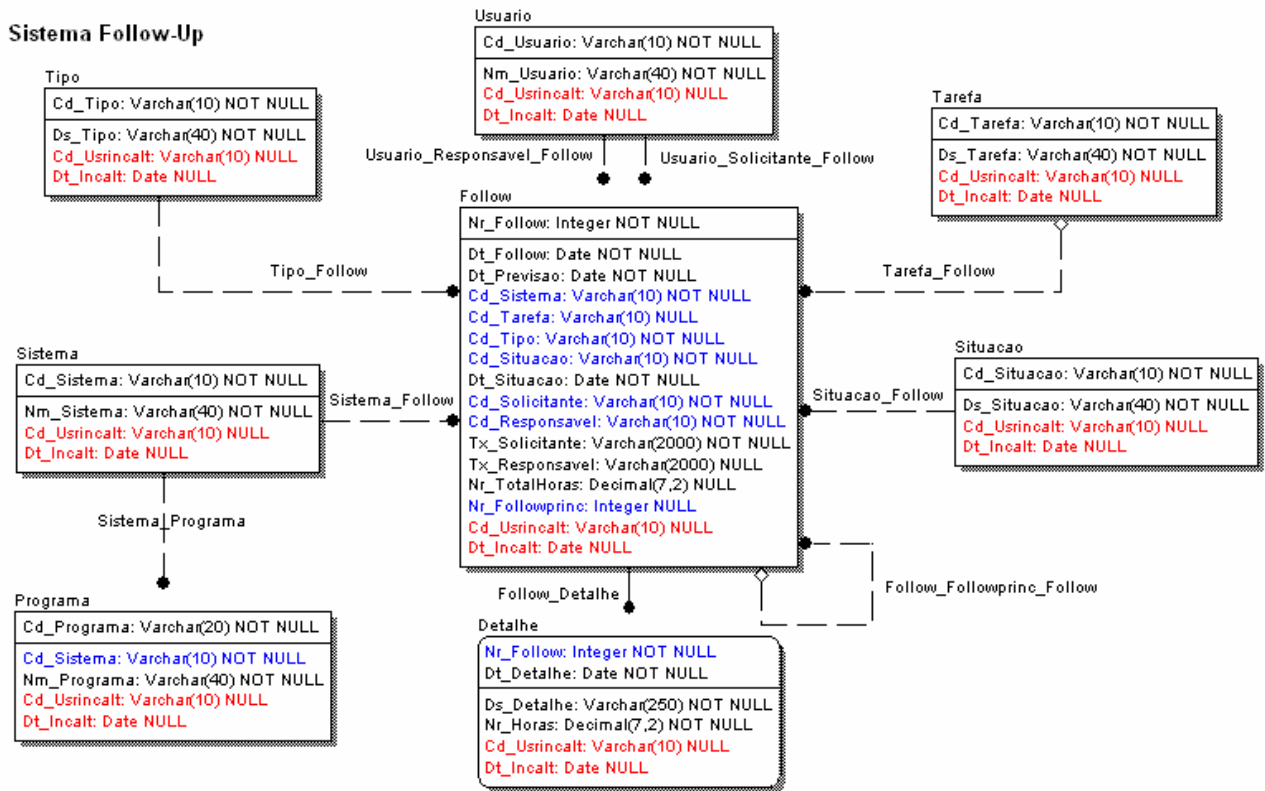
Sistema Follow-Up

Usuario

Cd_Usuario: Varchar(10) NOT NULL

Nm_Usuario: Varchar(40) NOT NULL
Cd_Usrincalt: Varchar(10) NULL
Dt_Incalt: Date NULL

Usuario_Responsavel_Follow

Usuario_Solicitante_Follow

Tipo

Cd_Tipo: Varchar(10) NOT NULL

Ds_Tipo: Varchar(40) NOT NULL
Cd_Usrincalt: Varchar(10) NULL
Dt_Incalt: Date NULL

Tarefa

Cd_Tarefa: Varchar(10) NOT NULL

Ds_Tarefa: Varchar(40) NOT NULL
Cd_Usrincalt: Varchar(10) NULL
Dt_Incalt: Date NULL

Follow

Nr_Follow: Integer NOT NULL

Dt_Follow: Date NOT NULL
Dt_Previsao: Date NOT NULL
Cd_Sistema: Varchar(10) NOT NULL
Cd_Tarefa: Varchar(10) NULL
Cd_Tipo: Varchar(10) NOT NULL
Cd_Situacao: Varchar(10) NOT NULL
Dt_Situacao: Date NOT NULL
Cd_Solicitante: Varchar(10) NOT NULL
Cd_Responsavel: Varchar(10) NOT NULL
Tx_Solicitante: Varchar(2000) NOT NULL
Tx_Responsavel: Varchar(2000) NULL
Nr_TotalHoras: Decimal(7,2) NULL
Nr_Followprinc: Integer NULL
Cd_Usrincalt: Varchar(10) NULL
Dt_Incalt: Date NULL

Tipo_Follow

Tarefa_Follow

Sistema

Cd_Sistema: Varchar(10) NOT NULL

Nm_Sistema: Varchar(40) NOT NULL
Cd_Usrincalt: Varchar(10) NULL
Dt_Incalt: Date NULL

Sistema_Follow

Situacao_Follow

Situacao

Cd_Situacao: Varchar(10) NOT NULL

Ds_Situacao: Varchar(40) NOT NULL
Cd_Usrincalt: Varchar(10) NULL
Dt_Incalt: Date NULL

Sistema_Programa

Follow_Followprinc_Follow

Follow_Detalhe

Programa

Cd_Programa: Varchar(20) NOT NULL

Cd_Sistema: Varchar(10) NOT NULL
Nm_Programa: Varchar(40) NOT NULL
Cd_Usrincalt: Varchar(10) NULL
Dt_Incalt: Date NULL

Detalhe

Nr_Follow: Integer NOT NULL
Dt_Detalhe: Date NOT NULL

Ds_Detalhe: Varchar(250) NOT NULL
Nr_Horas: Decimal(7,2) NOT NULL
Cd_Usrincalt: Varchar(10) NULL
Dt_Incalt: Date NULL